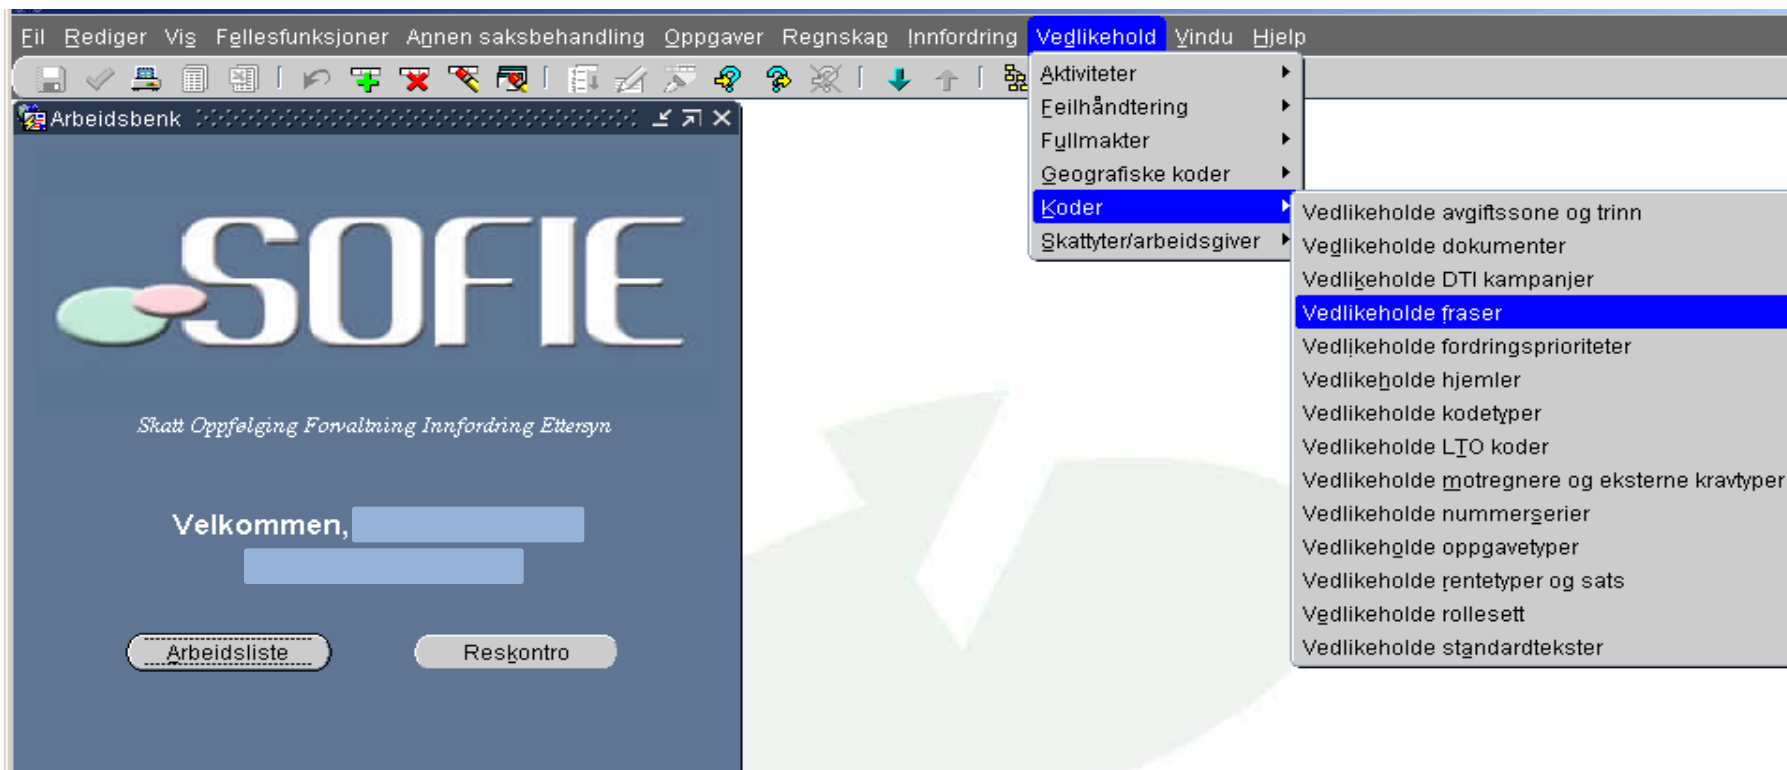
Fil Rediger Vis Fellesfunksjoner Annen saksbehandling Oppgaver Regnskap Innfordring Vedlikehold Vindu Hjelp

Arbeidsbenk

SOFIE

Skatt Oppfølging Forvaltning Innfordring Ettersyn

Velkommen,

Arbeidsliste

Reskontro

Aktiviteter
Feilhåndtering
Fullmakter
Geografiske koder
Koder
Skattyter/arbeidsgiver

Vedlikeholde avgiftssone og trinn
Vedlikeholde dokumenter
Vedlikeholde DTI kampanjer
Vedlikeholde fraser
Vedlikeholde fordringsprioriteter
Vedlikeholde hjemler
Vedlikeholde kodetyper
Vedlikeholde LTO koder
Vedlikeholde motregnere og eksterne kravtyper
Vedlikeholde nummerserier
Vedlikeholde oppgavetyper
Vedlikeholde rentetyper og sats
Vedlikeholde rollesett
Vedlikeholde standardtekster